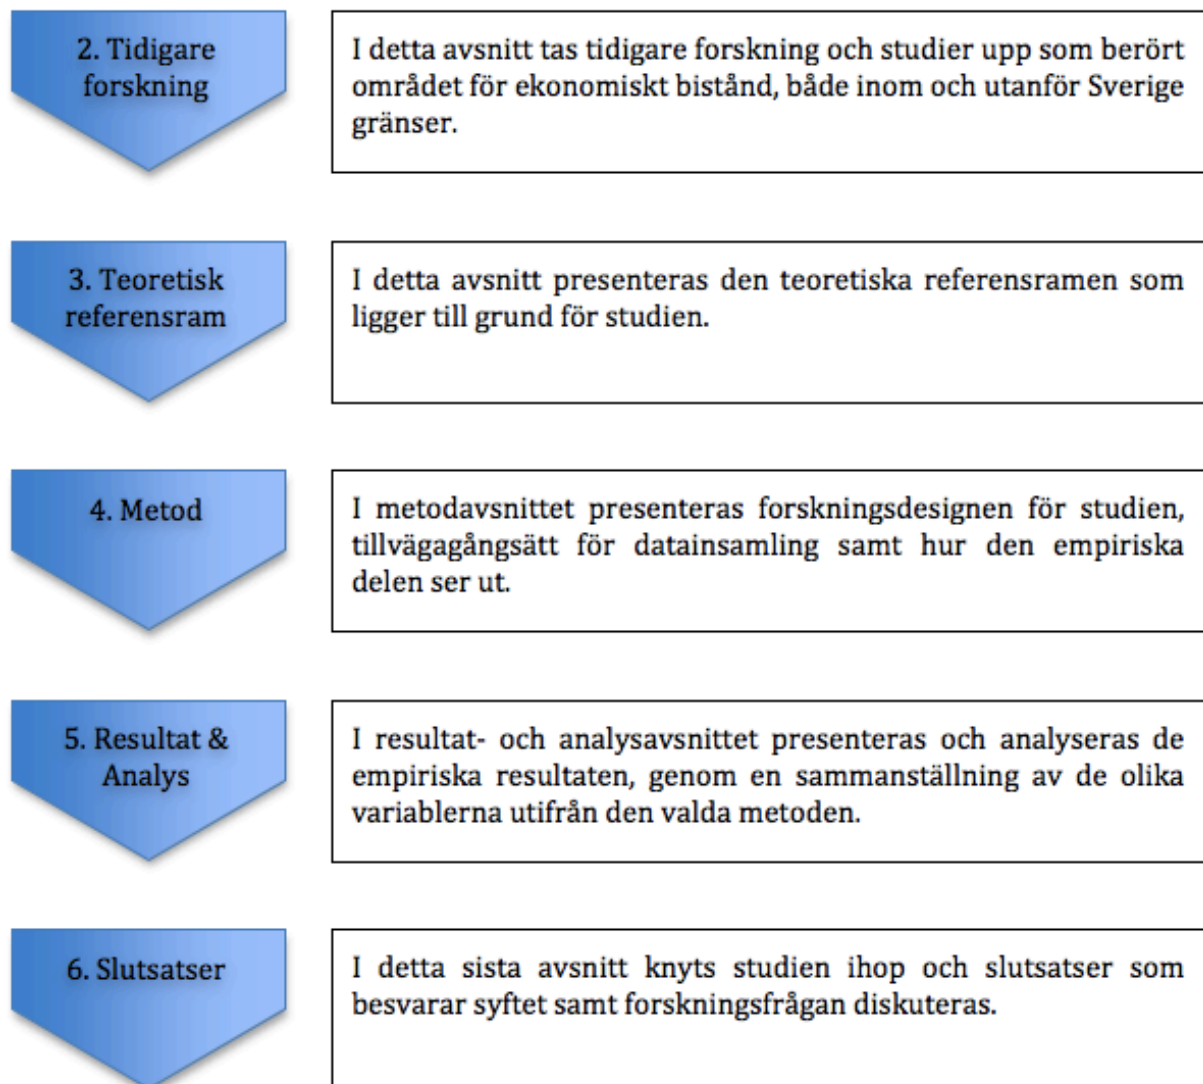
2. Tidigare forskning

I detta avsnitt tas tidigare forskning och studier upp som berört området för ekonomiskt bistånd, både inom och utanför Sverige gränser.

3. Teoretisk referensram

I detta avsnitt presenteras den teoretiska referensramen som ligger till grund för studien.

4. Metod

I metodavsnittet presenteras forskningsdesignen för studien, tillvägagångsätt för datainsamling samt hur den empiriska delen ser ut.

5. Resultat & Analys

I resultat- och analysavsnittet presenteras och analyseras de empiriska resultaten, genom en sammanställning av de olika variablerna utifrån den valda metoden.

6. Slutsatser

I detta sista avsnitt knyts studien ihop och slutsatser som besvarar syftet samt forskningsfrågan diskuteras.